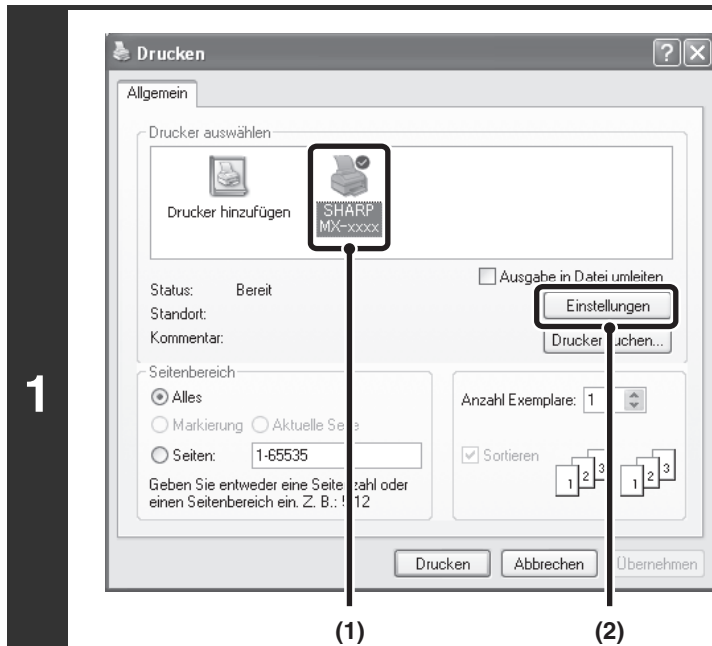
1

Drucken

?

Allgemein

Drucker auswählen

Drucker hinzufügen

SHARP MX-xxxx

Ausgabe in Datei umleiten

Status: Bereit

Standort:

Kommentar:

Einstellungen

Drucker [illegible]uchen...

Seitenbereich

Alles

Markierung

Aktuelle Se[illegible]

Seiten: 1-65535

Geben Sie entweder eine Seite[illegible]zahl oder einen Seitenbereich ein. Z. B.: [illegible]12

Anzahl Exemplare: 1

Sortieren

1 2 3 1 2 3

Drucken

Abbrechen

Übernehmen

(1)

(2)